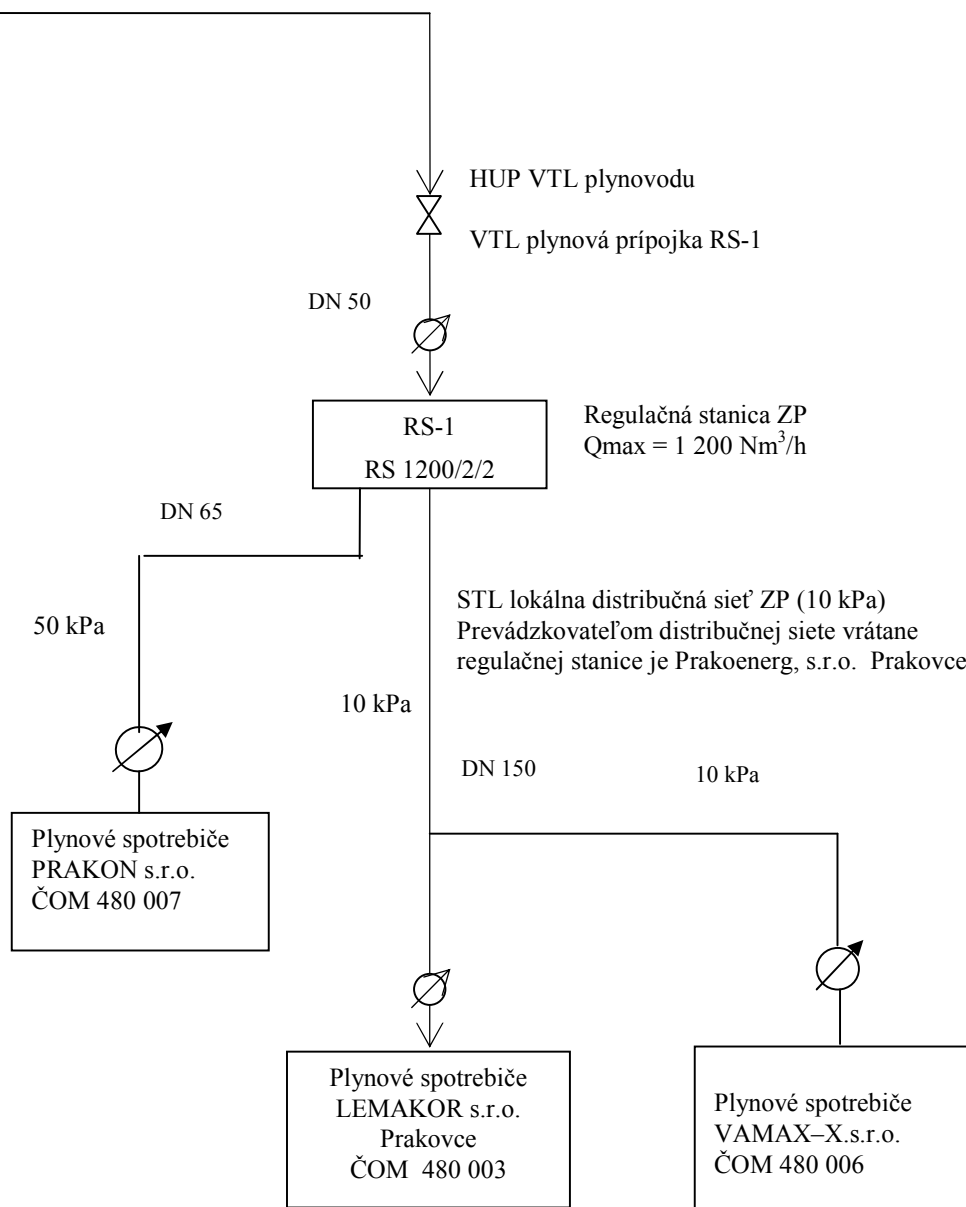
HUP VTL plynovodu

VTL plynová prípojka RS-1

DN 50

RS-1

RS 1200/2/2

Regulačná stanica ZP
Qmax = 1 200 Nm$^3$/h

DN 65

50 kPa

STL lokálna distribučná sieť ZP (10 kPa)
Prevádzkovateľom distribučnej siete vrátane regulačnej stanice je Prakoenerg, s.r.o. Prakovce

10 kPa

DN 150

10 kPa

Plynové spotrebiče
PRAKON s.r.o.
ČOM 480 007

Plynové spotrebiče
LEMAKOR s.r.o.
Prakovce
ČOM 480 003

Plynové spotrebiče
VAMAX–X.s.r.o.
ČOM 480 006